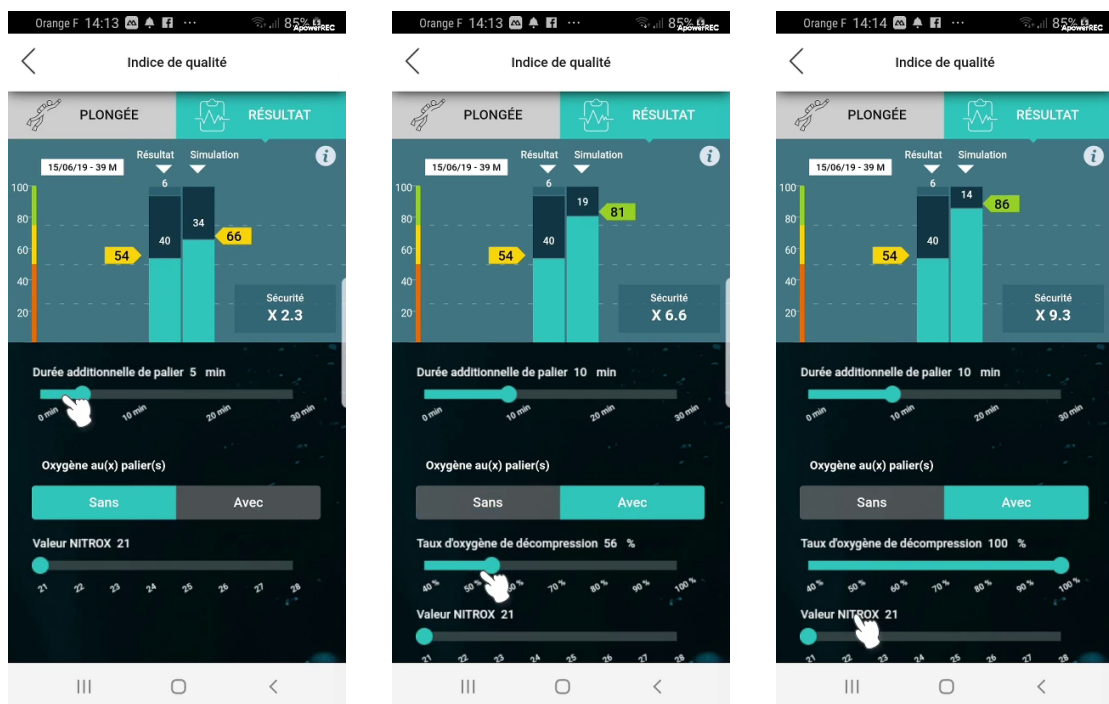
Orange F 14:13 ··· 85% ApowerREC

Indice de qualité

PLONGÉE RÉSULTAT

15/06/19 - 39 M

Résultat Simulation

100
80
60
40
20

6
40
54
34
66

Sécurité
X 2.3

Durée additionnelle de palier 5 min

0 min 10 min 20 min 30 min

Oxygène au(x) palier(s)

Sans Avec

Valeur NITROX 21

21 22 23 24 25 26 27 28

Orange F 14:13 ··· 85% ApowerREC

Indice de qualité

PLONGÉE RÉSULTAT

15/06/19 - 39 M

Résultat Simulation

100
80
60
40
20

6
40
54
19
81

Sécurité
X 6.6

Durée additionnelle de palier 10 min

0 min 10 min 20 min 30 min

Oxygène au(x) palier(s)

Sans Avec

Taux d'oxygène de décompression 56 %

40 % 50 % 60 % 70 % 80 % 90 % 100 %

Valeur NITROX 21

21 22 23 24 25 26 27 28

Orange F 14:14 ··· 85% ApowerREC

Indice de qualité

PLONGÉE RÉSULTAT

15/06/19 - 39 M

Résultat Simulation

100
80
60
40
20

6
40
54
14
86

Sécurité
X 9.3

Durée additionnelle de palier 10 min

0 min 10 min 20 min 30 min

Oxygène au(x) palier(s)

Sans Avec

Taux d'oxygène de décompression 100 %

40 % 50 % 60 % 70 % 80 % 90 % 100 %

Valeur NITROX 21

21 22 23 24 25 26 27 28